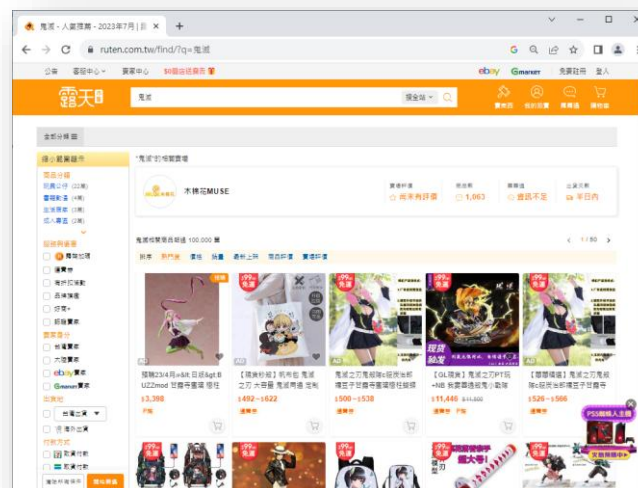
鬼滅 - 人氣推薦 - 2023年7月 | 露 ×

ruten.com.tw/find/?q=鬼滅

公告 客服中心 賣家中心 $0開店就賺$

ebay Gmarket 免費註冊 登入

露天

鬼滅

搜全站

全部分類

"鬼滅"的相關賣場

木棉花MUSE

賣場評價 尚未有評價

追蹤數 1,063

回覆率 還回不足

出貨天數 平日內

鬼滅相關商品超過 100,000 筆

1 / 50

推薦 熱門度 價格 熱銷 最新上架 商品評價 賣場評價

景品24/4月☆bit 日版&gt;B UZZmod 甘露寺蜜璃 極佳

$3,398

【現貨秒出】明有包 鬼滅之刃 大容量 鬼滅周邊 定制

$492~$622

鬼滅之刃鬼殺隊e服系列蝴蝶忍子甘露寺蜜璃煉獄杏

$500~$538

【GL現貨】鬼滅之刃PT拉 +NB 炭實爾蹄組鬼小動物

$11,440

【漫畫精選】鬼滅之刃鬼殺隊e服系列蝴蝶忍子甘露寺

$526~$566

PS5機轉人主機